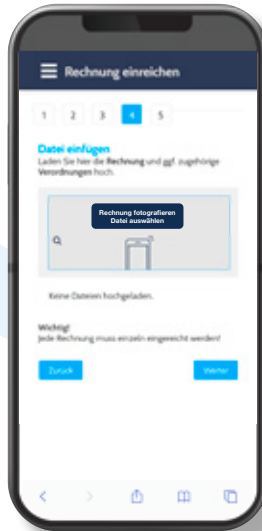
Rechnung einreichen

1 2 3 4 5

Datei einfügen
Laden Sie hier die Rechnung und ggf. zugehörige Verordnungen hoch.

Rechnung fotografieren
Datei auswählen

Keine Dateien hochgeladen.

Wichtig!
Jede Rechnung muss einzeln eingereicht werden!

Zurück

Weiter